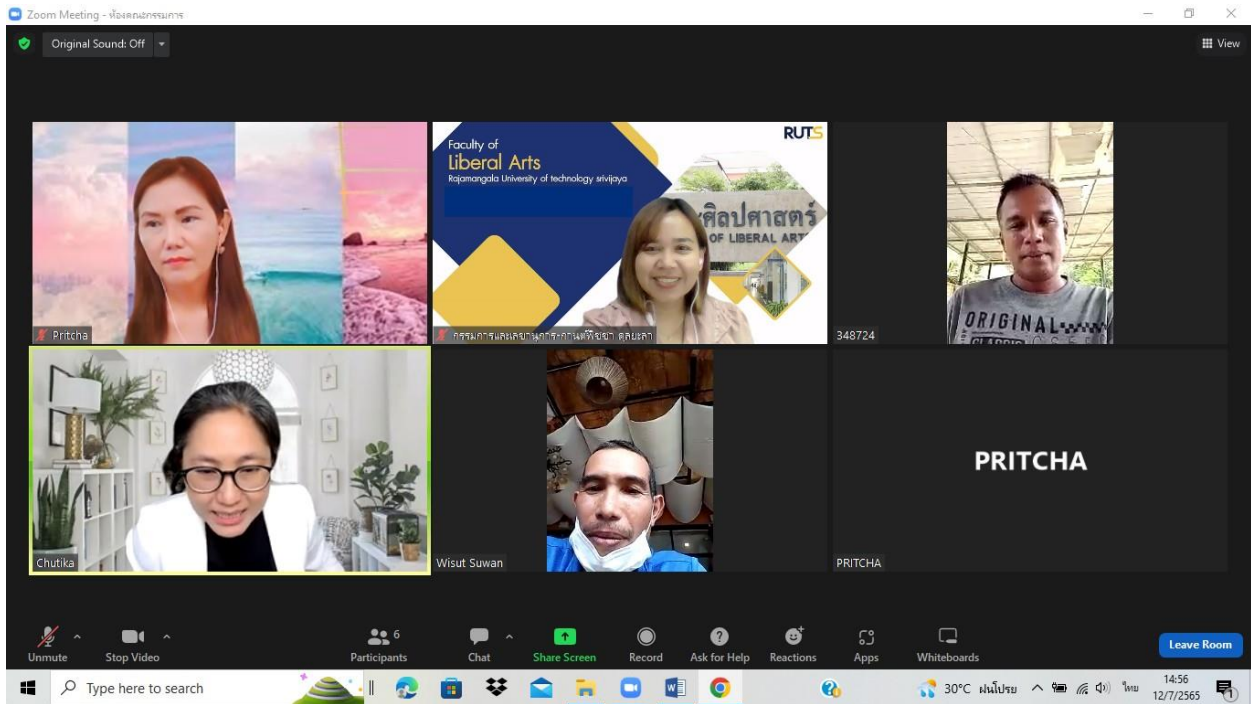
Zoom Meeting - ห้องคณะกรรมการ

Original Sound: Off

View

Faculty of Liberal Arts
Rajamangala University of technology srivijaya

RUTS

ศิลปศาสตร์
OF LIBERAL ARTS

ORIGINAL

Pritcha

กรรมการสอบ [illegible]

348724

Chutika

Wisut Suwan

PRITCHA

PRITCHA

Unmute

Stop Video

6
Participants

Chat

Share Screen

Record

Ask for Help

Reactions

Apps

Whiteboards

Leave Room

Type here to search

30°C ฝนโปรย

ไทย

14:56
12/7/2565